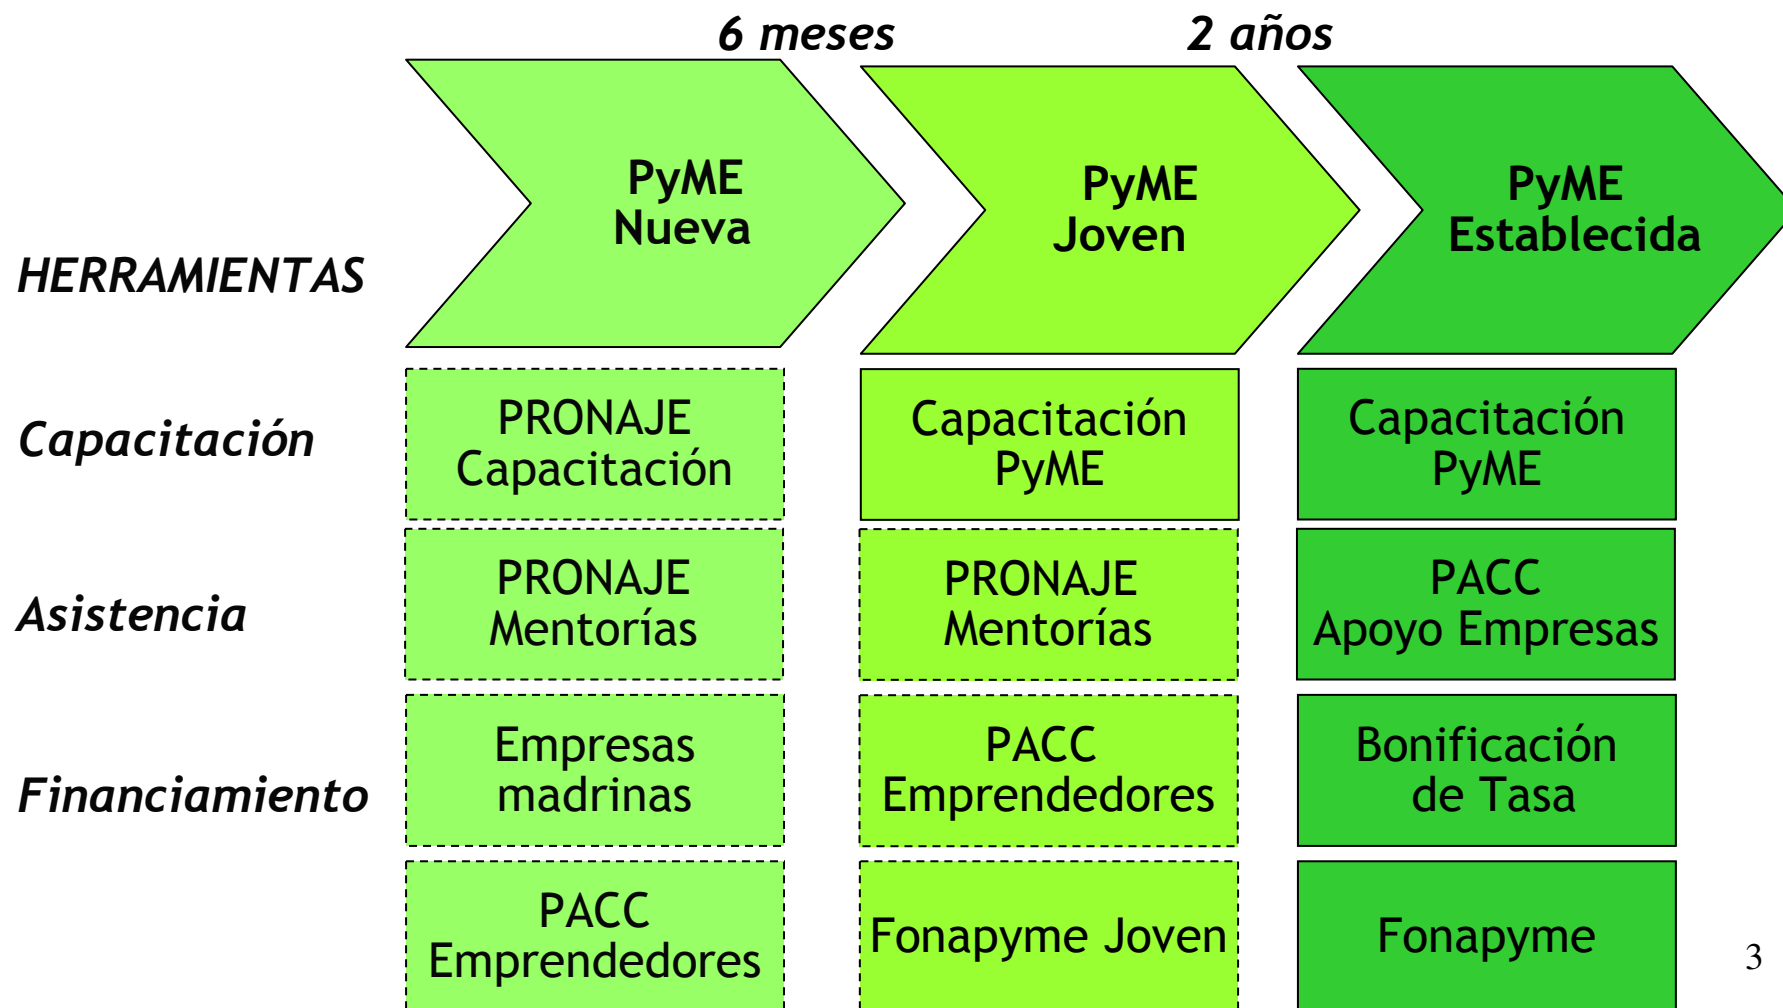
6 meses

2 años

HERRAMIENTAS

PyME Nueva

PyME Joven

PyME Establecida

Capacitación

PRONAJE Capacitación

Capacitación PyME

Capacitación PyME

Asistencia

PRONAJE Mentorías

PRONAJE Mentorías

PACC Apoyo Empresas

Financiamiento

Empresas madrinas

PACC Emprendedores

Bonificación de Tasa

PACC Emprendedores

Fonapyme Joven

Fonapyme

3